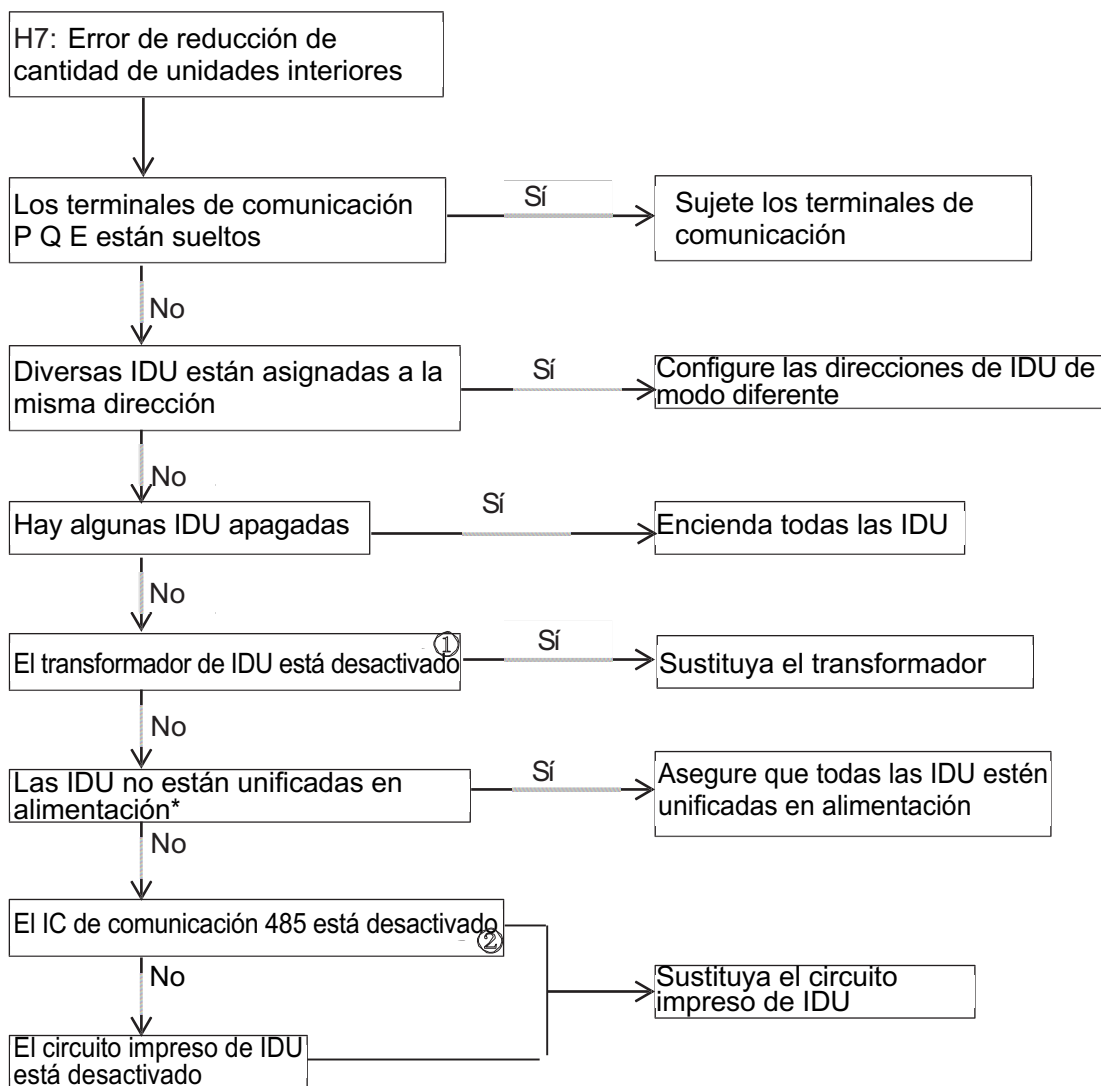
H7: Error de reducción de cantidad de unidades interiores

Los terminales de comunicación P Q E están sueltos

Sí

Sujete los terminales de comunicación

No

Diversas IDU están asignadas a la misma dirección

Sí

Configure las direcciones de IDU de modo diferente

No

Hay algunas IDU apagadas

Sí

Encienda todas las IDU

No

El transformador de IDU está desactivado ①

Sí

Sustituya el transformador

No

Las IDU no están unificadas en alimentación*

Sí

Asegure que todas las IDU estén unificadas en alimentación

No

El IC de comunicación 485 está desactivado ②

No

Sustituya el circuito impreso de IDU

El circuito impreso de IDU está desactivado